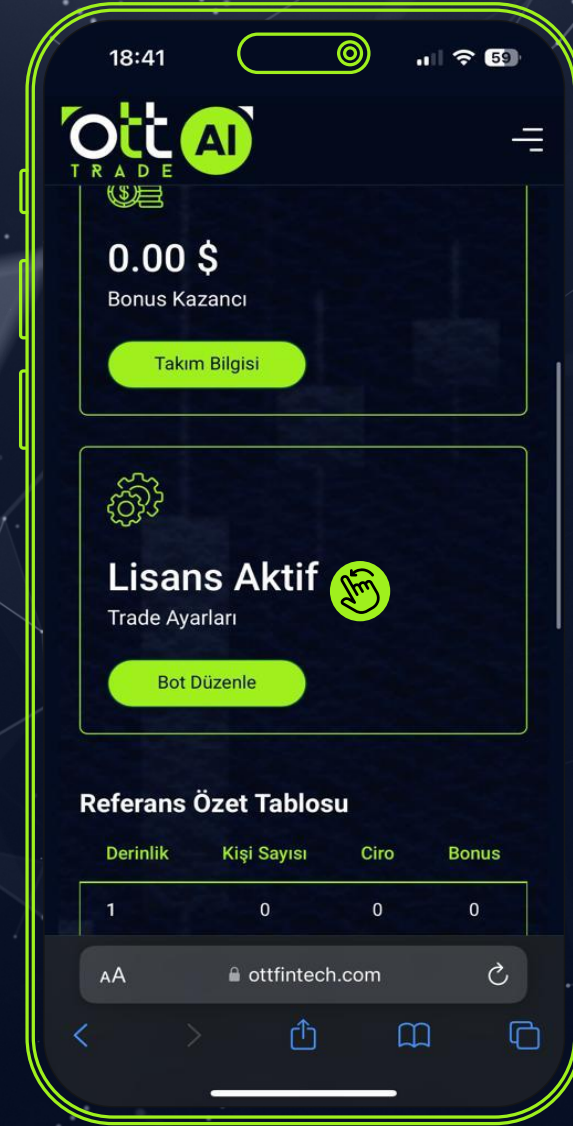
18:41

59

ott AI
TRADE

0.00 $
Bonus Kazancı

Takım Bilgisi

Lisans Aktif
Trade Ayarları

Bot Düzenle

Referans Özet Tablosu

| Derinlik | Kişi Sayısı | Ciro | Bonus |
|---|---|---|---|
| 1 | 0 | 0 | 0 |

AA ottfintech.com